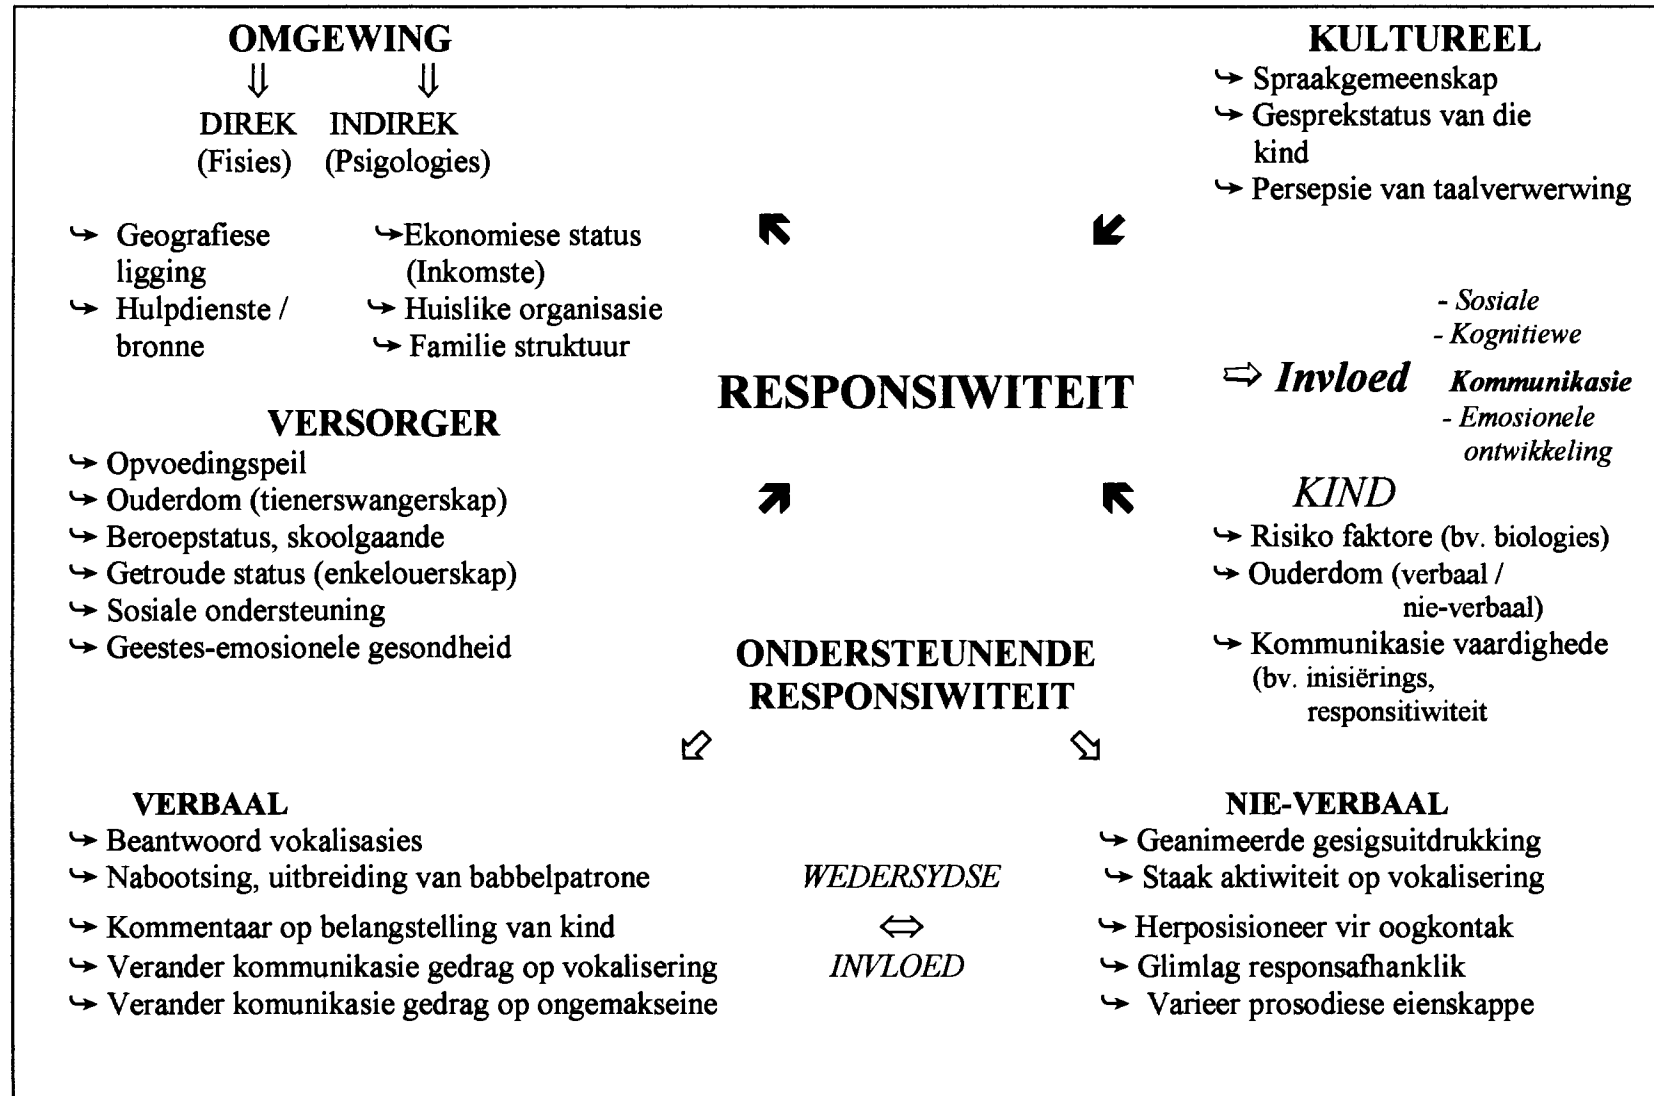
OMGEWING
⇓ ⇓
DIREK (Fisies) INDIREK (Psigologies)

↪ Geografiese ligging
↪ Hulpdienste / bronne

↪Ekonomiese status (Inkomste)
↪ Huislike organisasie
↪ Familie struktuur

KULTUREEL
↪ Spraakgemeenskap
↪ Gesprekstatus van die kind
↪ Persepsie van taalverwerwing

RESPONSIWITEIT

⇨ Invloed
- Sosiale
- Kognitiewe
Kommunikasie
- Emosionele ontwikkeling

VERSORGER
↪ Opvoedingspeil
↪ Ouderdom (tienerswangerskap)
↪ Beroepstatus, skoolgaande
↪ Getroude status (enkelouerskap)
↪ Sosiale ondersteuning
↪ Geestes-emosionele gesondheid

KIND
↪ Risiko faktore (bv. biologies)
↪ Ouderdom (verbaal / nie-verbaal)
↪ Kommunikasie vaardighede (bv. inisiërings, responsitiwiteit

ONDERSTEUNENDE RESPONSIWITEIT

VERBAAL
↪ Beantwoord vokalisasies
↪ Nabootsing, uitbreiding van babbelpatrone
↪ Kommentaar op belangstelling van kind
↪ Verander kommunikasie gedrag op vokalisering
↪ Verander komunikasie gedrag op ongemakseine

WEDERSYDSE
⇔
INVLOED

NIE-VERBAAL
↪ Geanimeerde gesigsuitdrukking
↪ Staak aktiwiteit op vokalisering
↪ Herposisioneer vir oogkontak
↪ Glimlag responsafhanklik
↪ Varieer prosodiese eienskappe